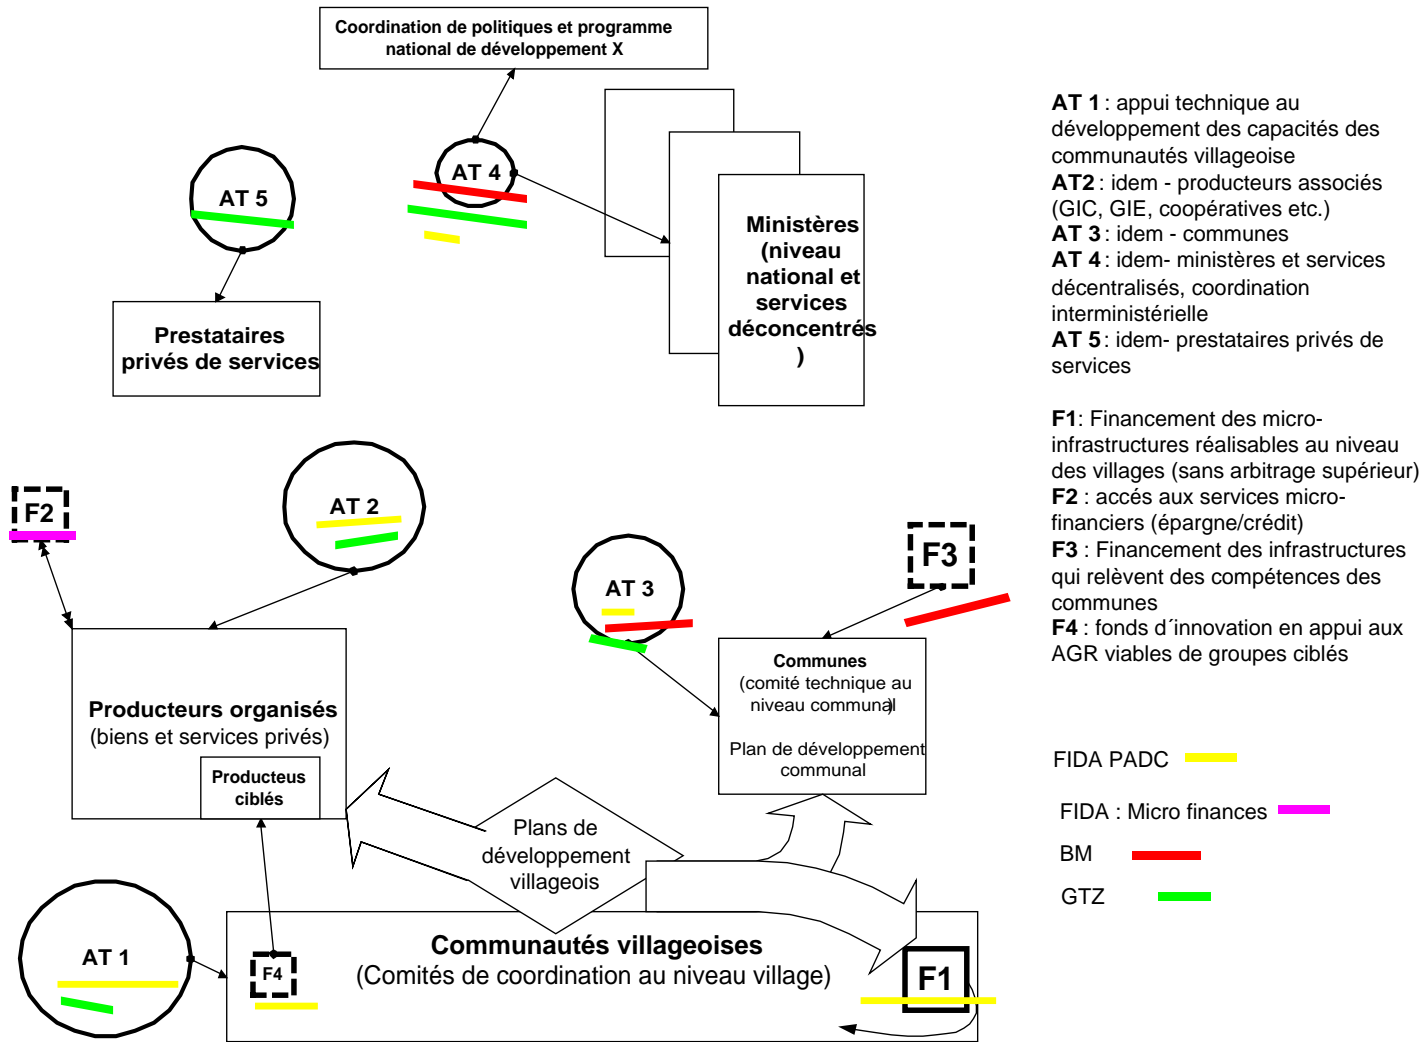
Coordination de politiques et programme national de développement X

AT 5

AT 4

Ministères (niveau national et services déconcentrés )

Prestataires privés de services

AT 1 : appui technique au développement des capacités des communautés villageoise
AT2 : idem - producteurs associés (GIC, GIE, coopératives etc.)
AT 3 : idem - communes
AT 4 : idem- ministères et services décentralisés, coordination interministérielle
AT 5 : idem- prestataires privés de services

F1: Financement des micro-infrastructures réalisables au niveau des villages (sans arbitrage supérieur)
F2 : accés aux services micro-financiers (épargne/crédit)
F3 : Financement des infrastructures qui relèvent des compétences des communes
F4 : fonds d´innovation en appui aux AGR viables de groupes ciblés

F2

AT 2

AT 3

F3

Communes (comité technique au niveau communal)

Plan de développement communal

Producteurs organisés (biens et services privés)

Productеus ciblés

Plans de développement villageois

FIDA PADC

FIDA : Micro finances

BM

GTZ

AT 1

F4

Communautés villageoises (Comités de coordination au niveau village)

F1